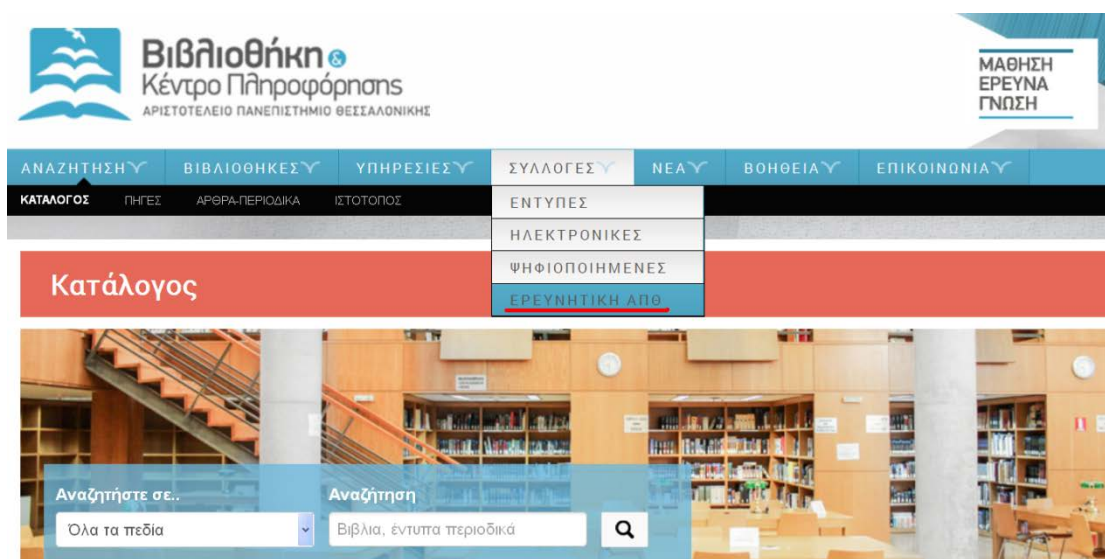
Βιβλιοθήκη &
Κέντρο Πληροφόρησης
ΑΡΙΣΤΟΤΕΛΕΙΟ ΠΑΝΕΠΙΣΤΗΜΙΟ ΘΕΣΣΑΛΟΝΙΚΗΣ

ΜΑΘΗΣΗ
ΕΡΕΥΝΑ
ΓΝΩΣΗ

ΑΝΑΖΗΤΗΣΗ ΒΙΒΛΙΟΘΗΚΕΣ ΥΠΗΡΕΣΙΕΣ ΣΥΛΛΟΓΕΣ ΝΕΑ ΒΟΗΘΕΙΑ ΕΠΙΚΟΙΝΩΝΙΑ

ΚΑΤΑΛΟΓΟΣ ΠΗΓΕΣ ΑΡΘΡΑ-ΠΕΡΙΟΔΙΚΑ ΙΣΤΟΤΟΠΟΣ

ΕΝΤΥΠΕΣ
ΗΛΕΚΤΡΟΝΙΚΕΣ
ΨΗΦΙΟΠΟΙΗΜΕΝΕΣ
ΕΡΕΥΝΗΤΙΚΗ ΑΠΘ

Κατάλογος

Αναζητήστε σε..
Όλα τα πεδία
Αναζήτηση
Βιβλια, έντυπα περιοδικά